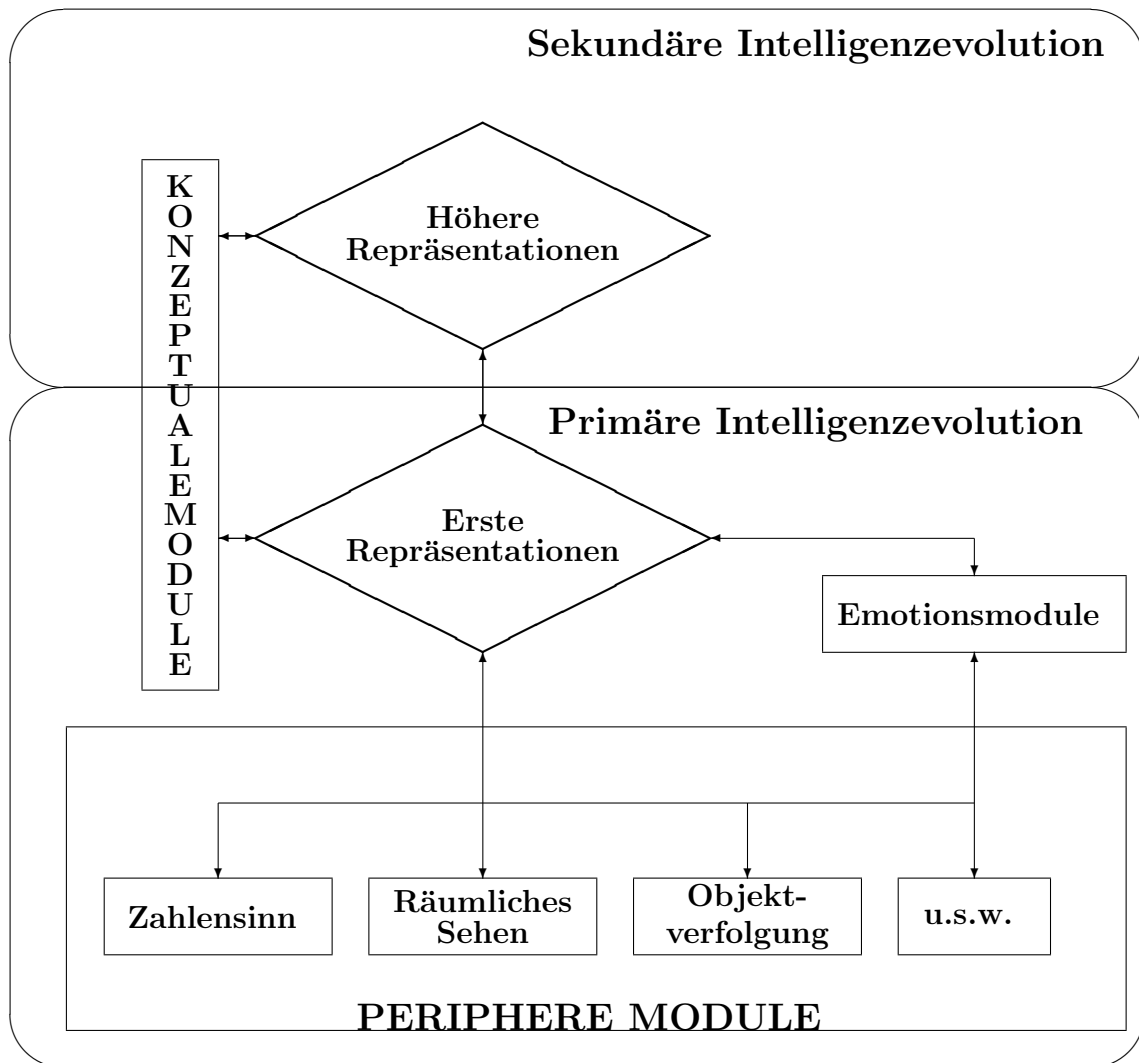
Sekundäre Intelligenzevolution

KONZEPTUALE MODULE

Höhere Repräsentationen

Primäre Intelligenzevolution

Erste Repräsentationen

Emotionsmodule

Zahlensinn

Räumliches Sehen

Objektverfolgung

u.s.w.

PERIPHERE MODULE